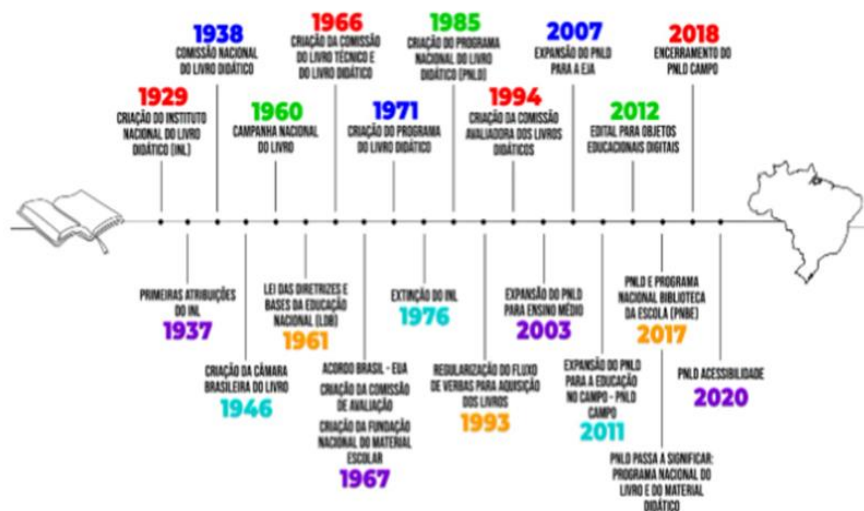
1938
COMISSÃO NACIONAL DO LIVRO DIDÁTICO

1966
CRIAÇÃO DA COMISSÃO DO LIVRO TÉCNICO E DO LIVRO DIDÁTICO

1985
CRIAÇÃO DO PROGRAMA NACIONAL DO LIVRO DIDÁTICO (PNLD)

2007
EXPANSÃO DO PNLD PARA A EJA

2018
ENCERRAMENTO DO PNLD CAMPO

1929
CRIAÇÃO DO INSTITUTO NACIONAL DO LIVRO DIDÁTICO (INL)

1960
CAMPANHA NACIONAL DO LIVRO

1971
CRIAÇÃO DO PROGRAMA DO LIVRO DIDÁTICO

1994
CRIAÇÃO DA COMISSÃO AVALIADORA DOS LIVROS DIDÁTICOS

2012
EDITAL PARA OBJETOS EDUCACIONAIS DIGITAIS

PRIMEIRAS ATRIBUIÇÕES DO INL
1937

CRIAÇÃO DA CÂMARA BRASILEIRA DO LIVRO
1946

LEI DAS DIRETRIZES E BASES DA EDUCAÇÃO NACIONAL (LDB)
1961

ACORDO BRASIL - EUA
CRIAÇÃO DA COMISSÃO DE AVALIAÇÃO
CRIAÇÃO DA FUNDAÇÃO NACIONAL DO MATERIAL ESCOLAR
1967

EXTINÇÃO DO INL
1976

REGULARIZAÇÃO DO FLUXO DE VERBAS PARA AQUISIÇÃO DOS LIVROS
1993

EXPANSÃO DO PNLD PARA ENSINO MÉDIO
2003

EXPANSÃO DO PNLD PARA A EDUCAÇÃO NO CAMPO - PNLD CAMPO
2011

PNLD E PROGRAMA NACIONAL BIBLIOTECA DA ESCOLA (PNBE)
2017

PNLD PASSA A SIGNIFICAR: PROGRAMA NACIONAL DO LIVRO E DO MATERIAL DIDÁTICO

PNLD ACESSIBILIDADE
2020